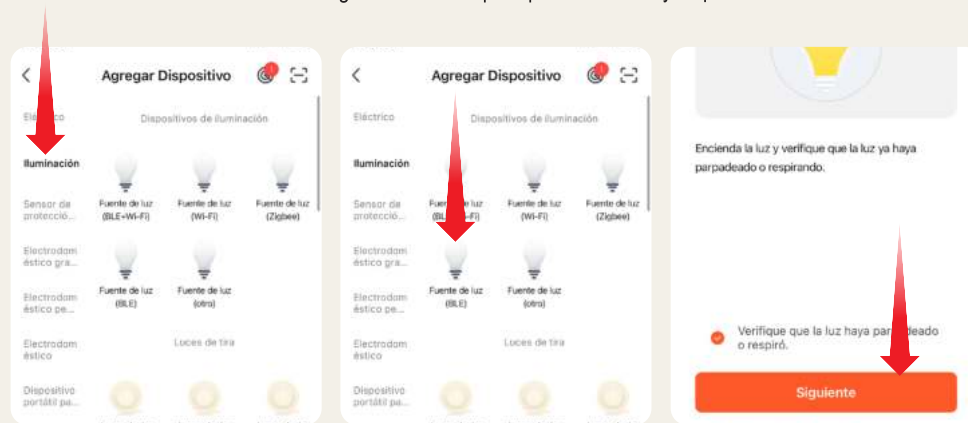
Agregar Dispositivo

Eléctrico

Dispositivos de iluminación

Iluminación

Sensor de protecció...

Fuente de luz (BLE+Wi-Fi)

Fuente de luz (Wi-Fi)

Fuente de luz (Zigbee)

Electrodom éstico gra...

Electrodom éstico pe...

Fuente de luz (BLE)

Fuente de luz (otro)

Electrodom éstico

Luces de tira

Dispositivo portátil pa...

Agregar Dispositivo

Eléctrico

Dispositivos de iluminación

Iluminación

Sensor de protecció...

Fuente de luz (BLE+Wi-Fi)

Fuente de luz (Wi-Fi)

Fuente de luz (Zigbee)

Electrodom éstico gra...

Electrodom éstico pe...

Fuente de luz (BLE)

Fuente de luz (otro)

Electrodom éstico

Luces de tira

Dispositivo portátil pa...

Encienda la luz y verifique que la luz ya haya parpadeado o respirando.

Verifique que la luz haya parpadeado o respiró.

Siguiente